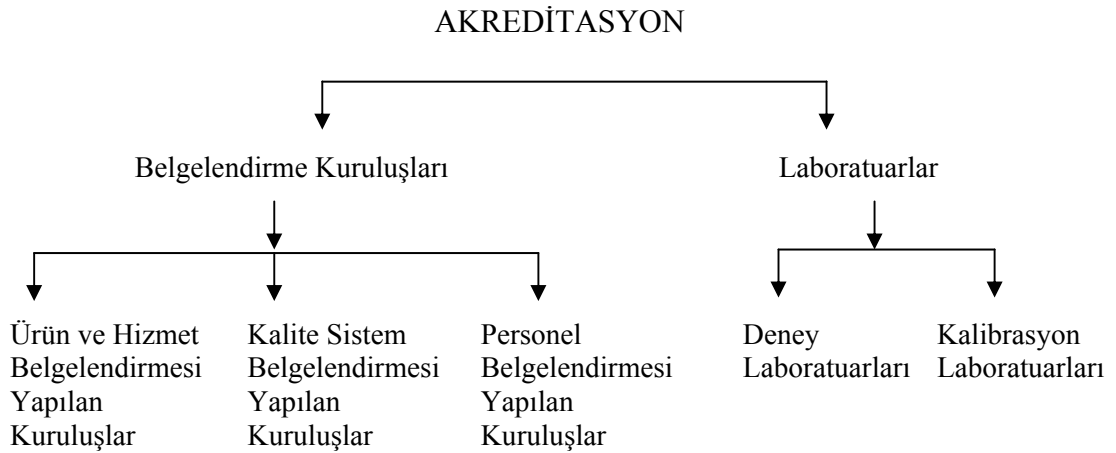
AKREDİTASYON

Belgelendirme Kuruluşları

Laboratuarlar

Ürün ve Hizmet Belgelendirmesi Yapılan Kuruluşlar

Kalite Sistem Belgelendirmesi Yapılan Kuruluşlar

Personel Belgelendirmesi Yapılan Kuruluşlar

Deney Laboratuarları

Kalibrasyon Laboratuarları